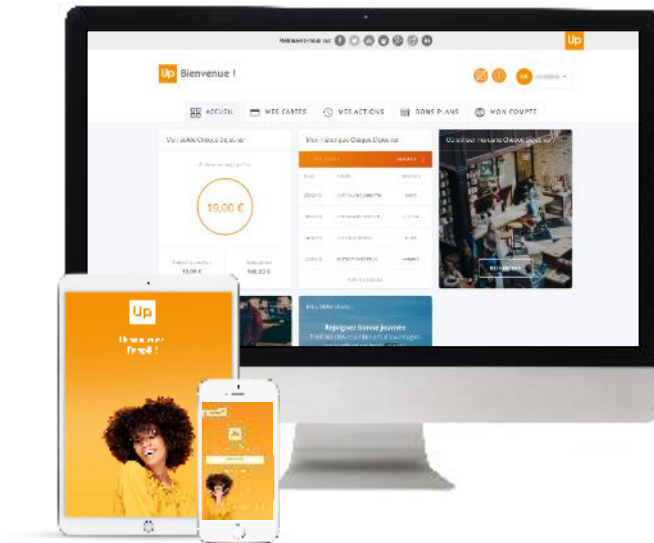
Retrouvez-nous sur

Up

Up Bienvenue !

ACCUEIL
MES CARTES
MES ACTIONS
BONS PLANS
MON COMPTE

Mon solde Chèque Déjeuner

19,00 €

Mon historique Chèque Déjeuner

Où utiliser ma carte Chèque Déjeuner ?

Rejoignez bonne journée

Up